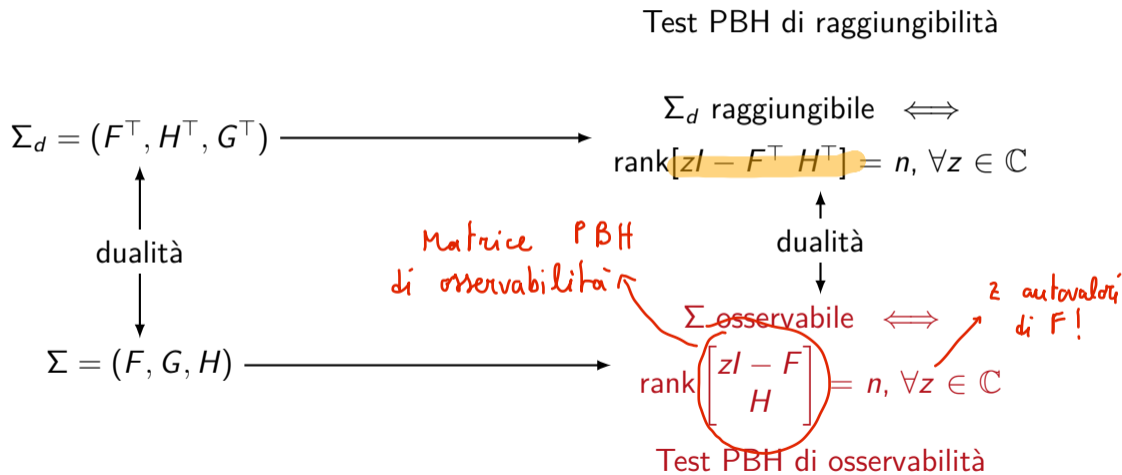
Test PBH di raggiungibilità

$\Sigma_d = (F^\top, H^\top, G^\top)$

$\Sigma_d$ raggiungibile $\iff$

$\text{rank}[zI - F^\top \ H^\top] = n, \ \forall z \in \mathbb{C}$

dualità

dualità

Matrice PBH di osservabilità

$\Sigma$ osservabile $\iff$

z autovalori di F!

$\Sigma = (F, G, H)$

$\text{rank}\begin{bmatrix} zI - F \\ H \end{bmatrix} = n, \ \forall z \in \mathbb{C}$

Test PBH di osservabilità